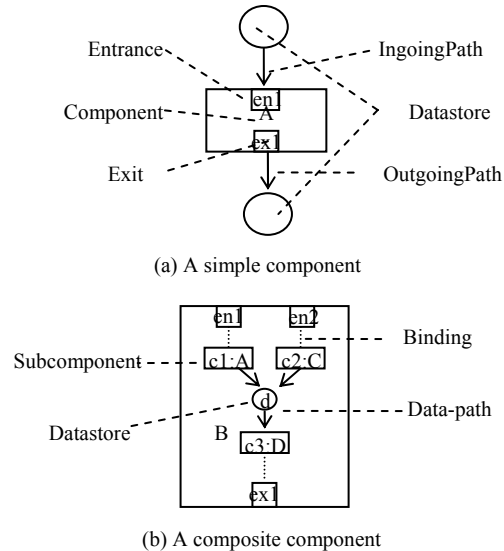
Entrance

IngoingPath

en1

Component

A

Datastore

ex1

Exit

OutgoingPath

(a) A simple component

en1

en2

Binding

Subcomponent

c1:A

c2:C

d

Data-path

Datastore

B

c3:D

ex1

(b) A composite component